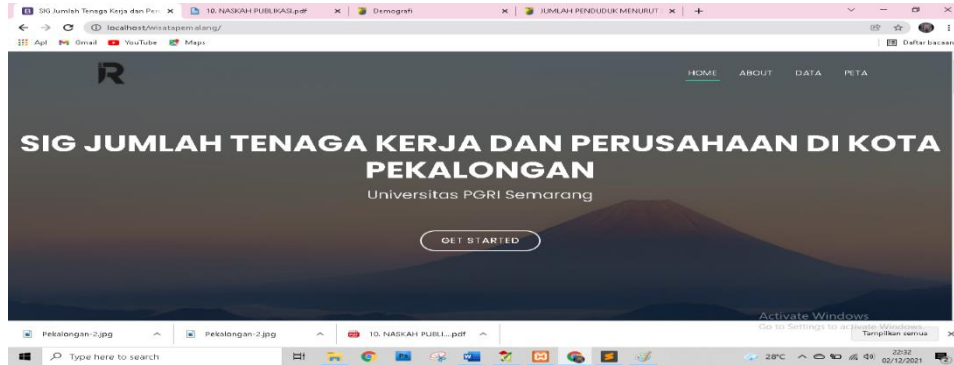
SIG Jumlah Tenaga Kerja dan Per ×
10. NASKAH PUBLIKASI.pdf ×
Demografi ×
JUMLAH PENDUDUK MENURUT ×
+

localhost/wisatapemalang/

Apl Gmail YouTube Maps
Daftar bacaan

R

HOME ABOUT DATA PETA

SIG JUMLAH TENAGA KERJA DAN PERUSAHAAN DI KOTA PEKALONGAN

Universitas PGRI Semarang

GET STARTED

Activate Windows
Go to Settings to activate Windows.

Pekalongan-2.jpg
Pekalongan-2.jpg
10. NASKAH PUBLI....pdf
Tampilkan semua

Type here to search

28°C
22:32
02/12/2021